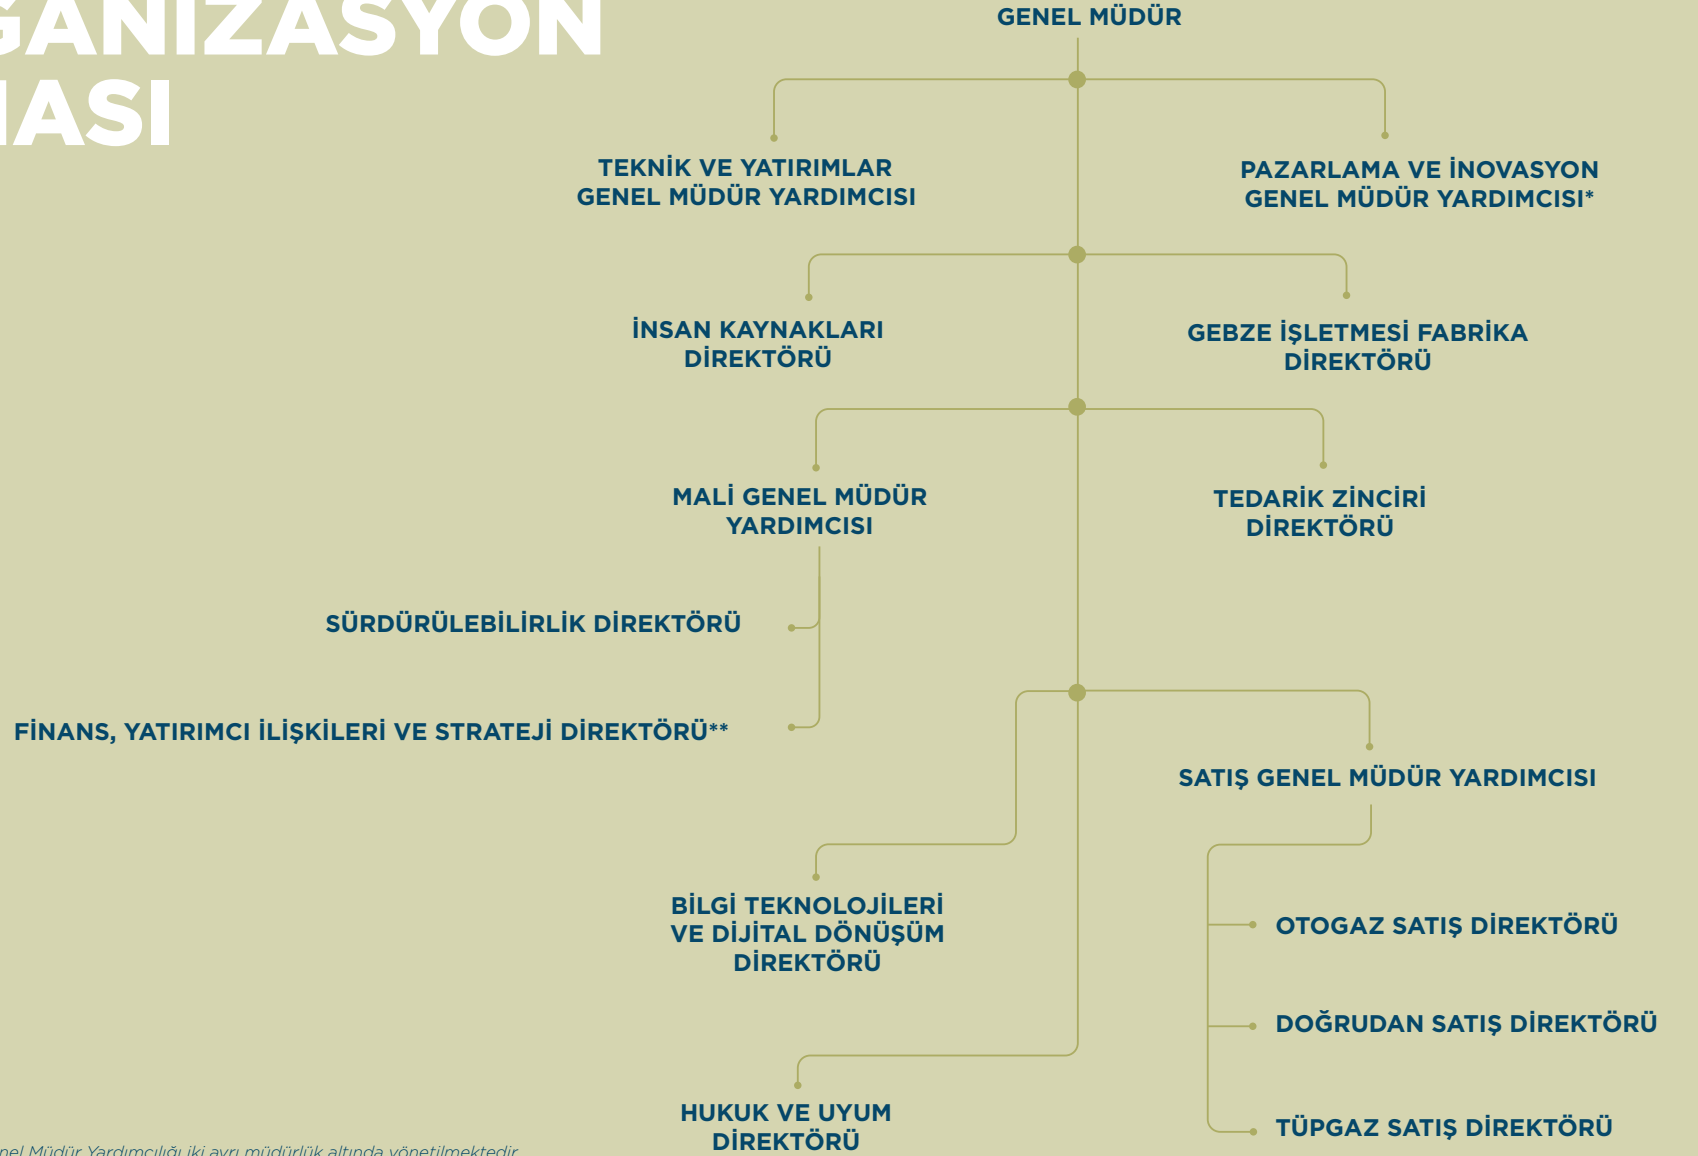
GANIZASYON
ASI

GENEL MÜDÜR

TEKNİK VE YATIRIMLAR GENEL MÜDÜR YARDIMCISI

PAZARLAMA VE İNOVASYON GENEL MÜDÜR YARDIMCISI*

İNSAN KAYNAKLARI DİREKTÖRÜ

GEBZE İŞLETMESİ FABRİKA DİREKTÖRÜ

MALİ GENEL MÜDÜR YARDIMCISI

TEDARİK ZİNCİRİ DİREKTÖRÜ

SÜRDÜRÜLEBİLİRLİK DİREKTÖRÜ

FİNANS, YATIRIMCI İLİŞKİLERİ VE STRATEJİ DİREKTÖRÜ**

SATIŞ GENEL MÜDÜR YARDIMCISI

BİLGİ TEKNOLOJİLERİ VE DİJİTAL DÖNÜŞÜM DİREKTÖRÜ

OTOGAZ SATIŞ DİREKTÖRÜ

DOĞRUDAN SATIŞ DİREKTÖRÜ

HUKUK VE UYUM DİREKTÖRÜ

TÜPGAZ SATIŞ DİREKTÖRÜ

nel Müdür Yardımcılığı iki ayrı müdürlük altında yönetilmektedir.